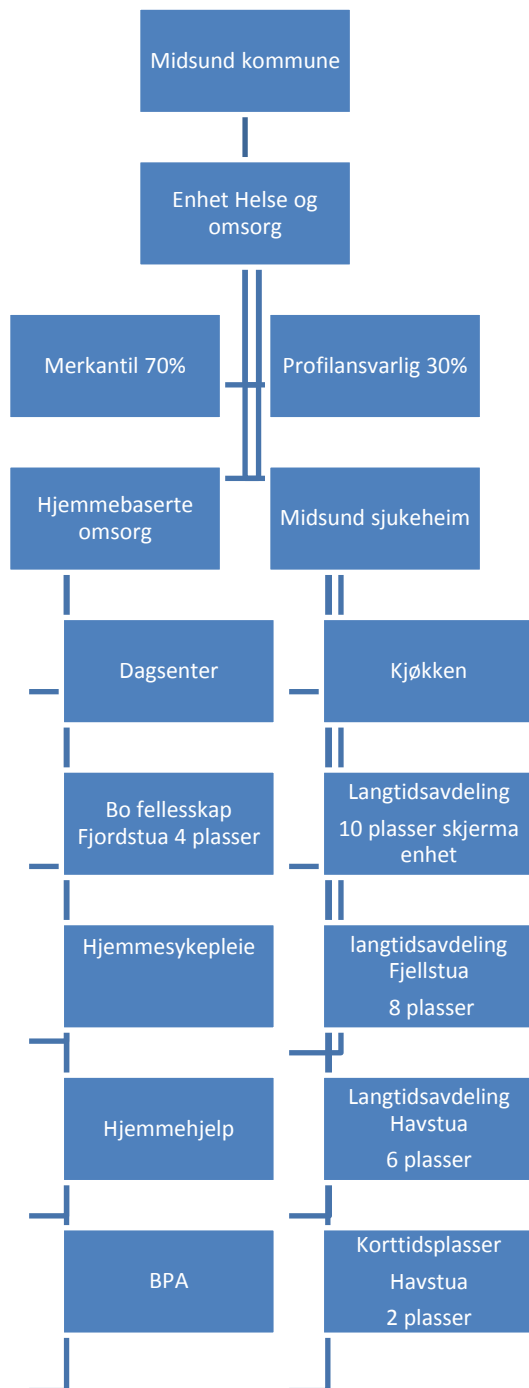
Midsund kommune

Enhet Helse og omsorg

Merkantil 70%

Profilansvarlig 30%

Hjemmebaserte omsorg

Midsund sjukeheim

Dagsenter

Kjøkken

Bo fellesskap Fjordstua 4 plasser

Langtidsavdeling

10 plasser skjerma enhet

Hjemmesykepleie

langtidsavdeling Fjellstua

8 plasser

Hjemmehjelp

Langtidsavdeling Havstua

6 plasser

BPA

Korttidsplasser

Havstua

2 plasser